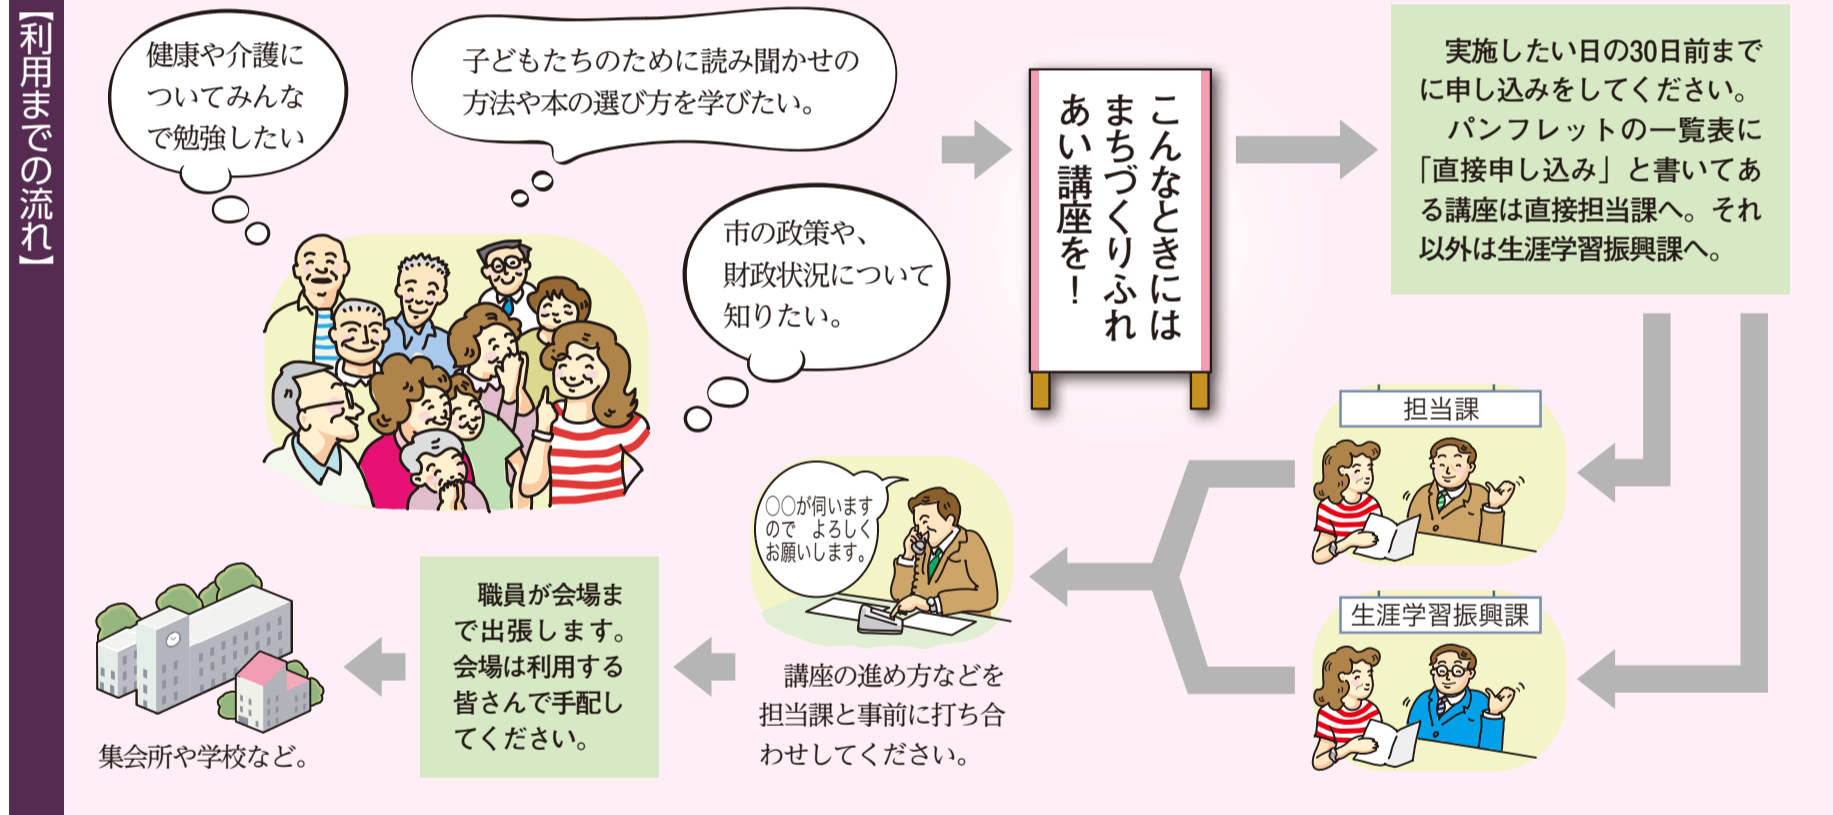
【利用までの流れ】

健康や介護についてみんなで勉強したい

子どもたちのために読み聞かせの方法や本の選び方を学びたい。

市の政策や、財政状況について知りたい。

こんなときにはまちづくりふれあい講座を！

実施したい日の30日前までに申し込みをしてください。
パンフレットの一覧表に「直接申し込み」と書いてある講座は直接担当課へ。それ以外は生涯学習振興課へ。

担当課

生涯学習振興課

○○が伺いますので よろしくお願いします。

講座の進め方などを担当課と事前に打ち合わせしてください。

職員が会場まで出張します。会場は利用する皆さんで手配してください。

集会所や学校など。